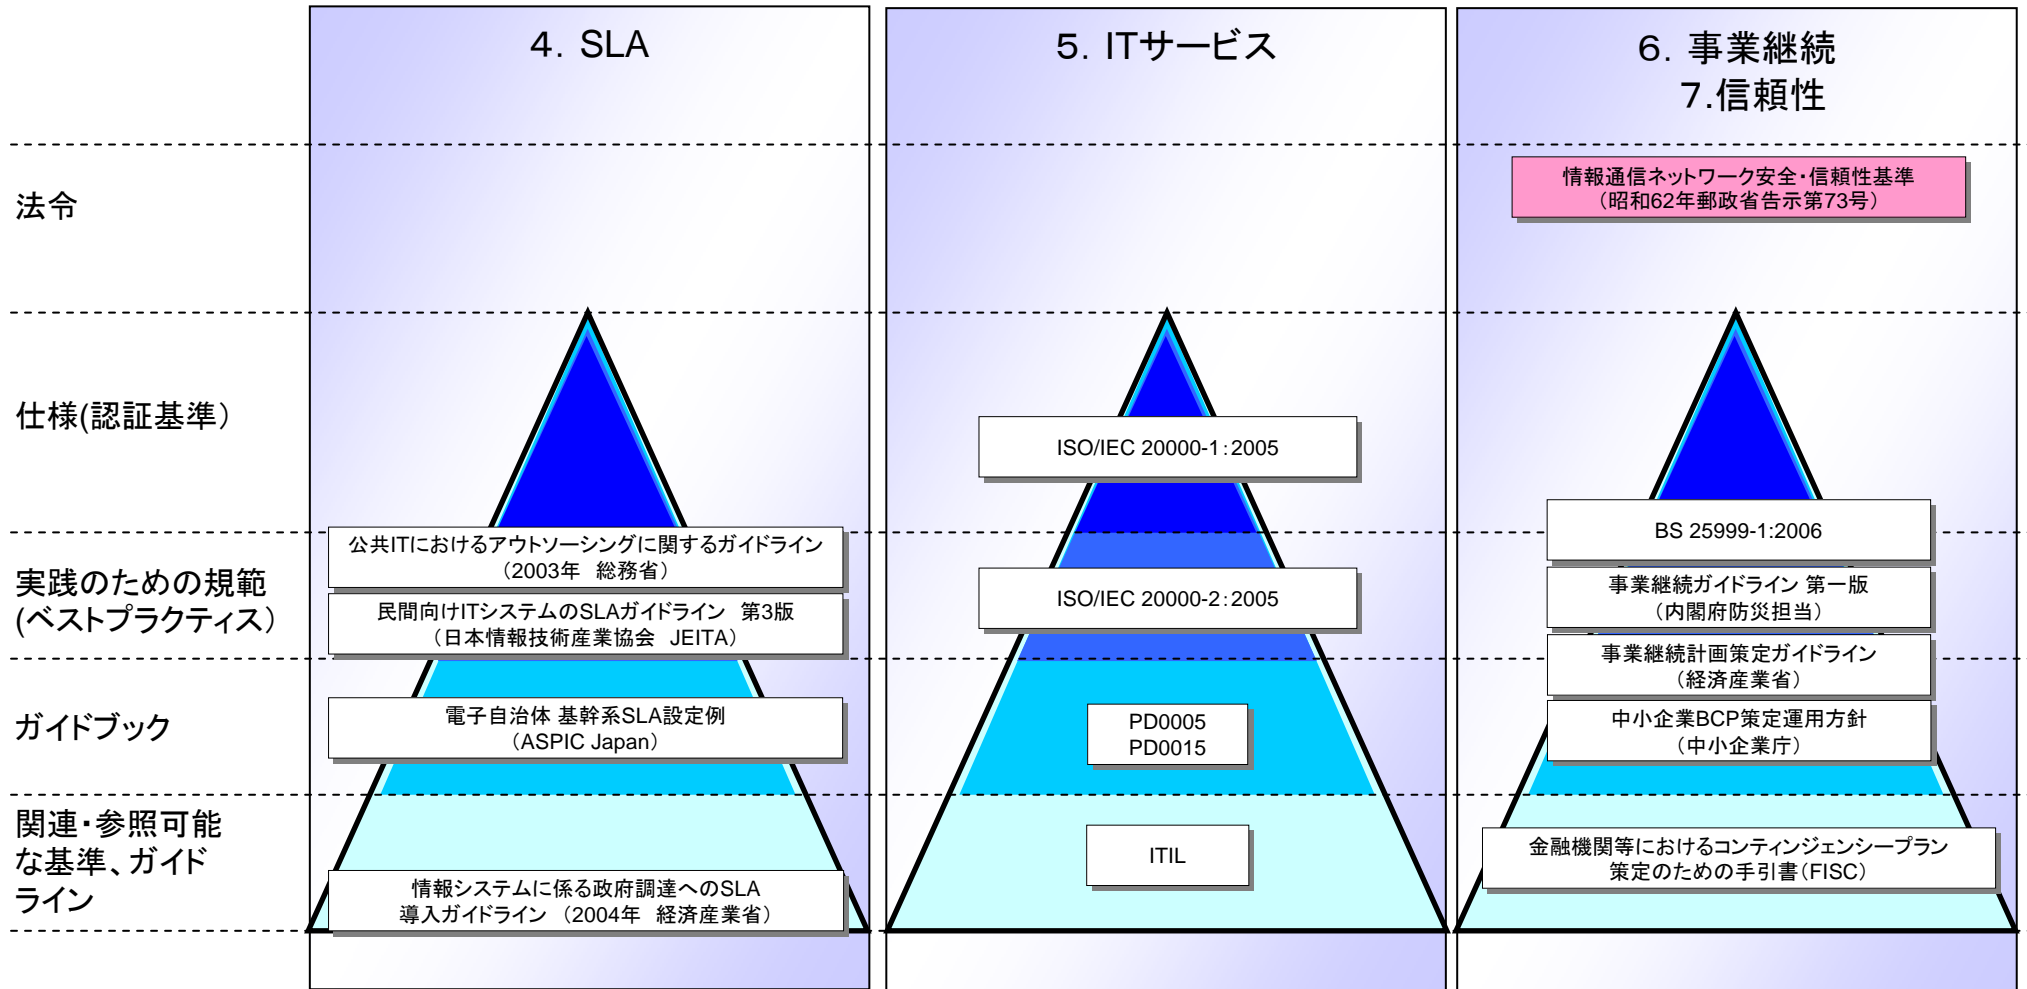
4. SLA

5. ITサービス

6. 事業継続
7.信頼性

法令

情報通信ネットワーク安全・信頼性基準
（昭和62年郵政省告示第73号）

仕様(認証基準）

ISO/IEC 20000-1:2005

BS 25999-1:2006

実践のための規範
(ベストプラクティス）

公共ITにおけるアウトソーシングに関するガイドライン
（2003年　総務省）

民間向けITシステムのSLAガイドライン　第3版
（日本情報技術産業協会　JEITA）

ISO/IEC 20000-2:2005

事業継続ガイドライン 第一版
（内閣府防災担当）

事業継続計画策定ガイドライン
（経済産業省）

ガイドブック

電子自治体 基幹系SLA設定例
（ASPIC Japan）

PD0005
PD0015

中小企業BCP策定運用方針
（中小企業庁）

関連・参照可能な基準、ガイドライン

ITIL

金融機関等におけるコンティンジェンシープラン策定のための手引書（FISC）

情報システムに係る政府調達へのSLA導入ガイドライン （2004年　経済産業省）